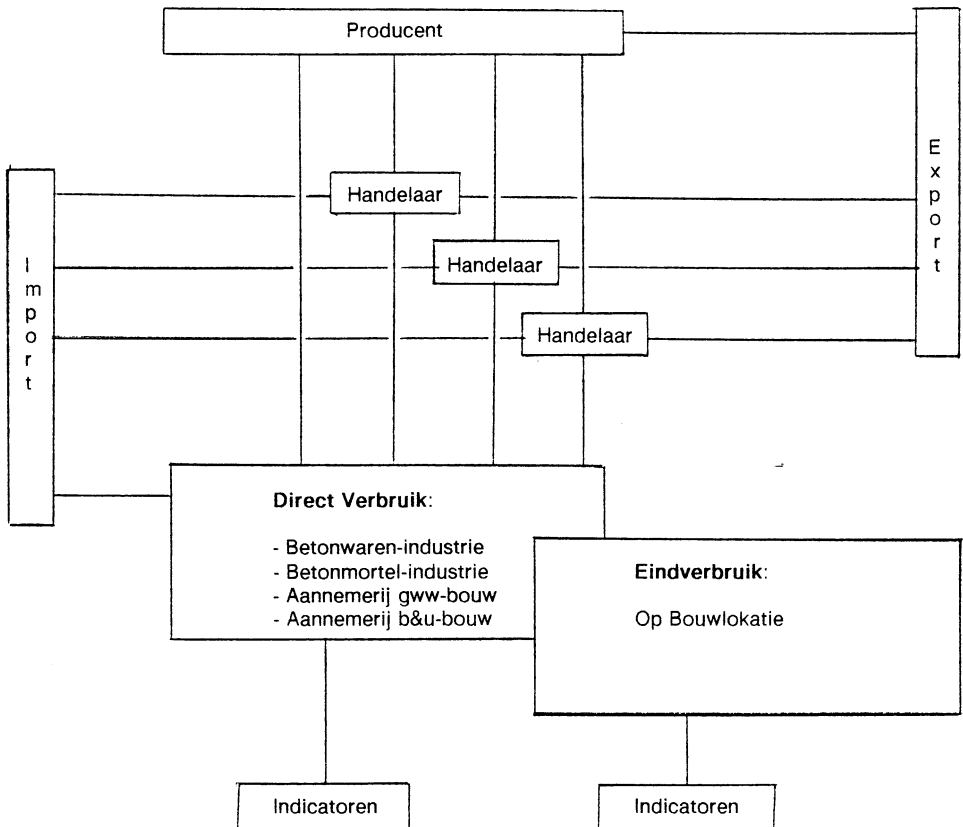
Producent

Handelaar

Handelaar

Handelaar

Import

Export

**Direct Verbruik**:

- Betonwaren-industrie
- Betonmortel-industrie
- Aannemerij gww-bouw
- Aannemerij b&u-bouw

**Eindverbruik**:

Op Bouwlokatie

Indicatoren

Indicatoren